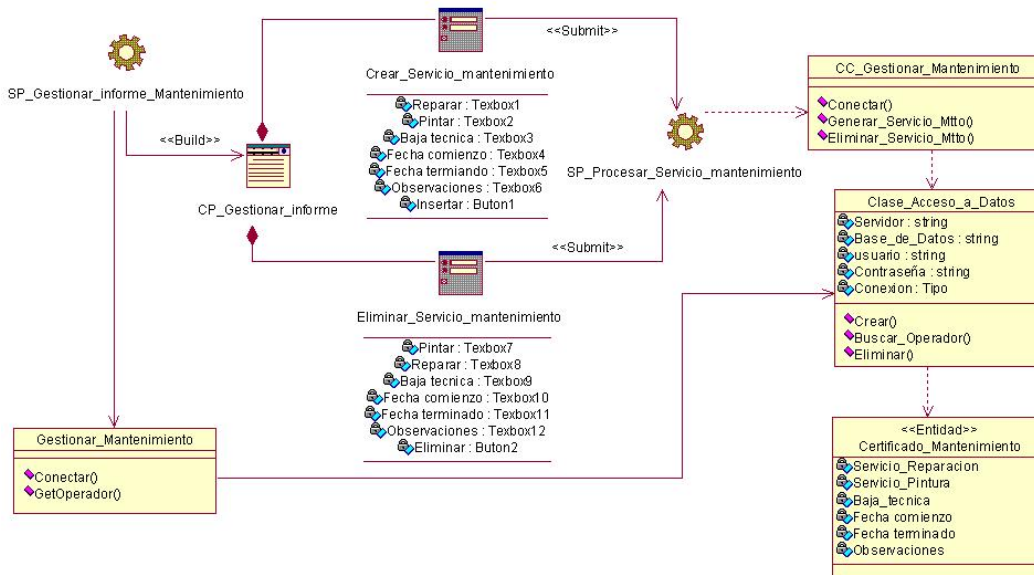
SP_Gestionar_informe_Mantenimiento

<<Build>>

CP_Gestionar_informe

Crear_Servicio_mantenimiento

Reparar : Texbox1
Pintar : Texbox2
Baja tecnica : Texbox3
Fecha comienzo : Texbox4
Fecha termiando : Texbox5
Observaciones : Texbox6
Insertar : Buton1

<<Submit>>

SP_Procesar_Servicio_mantenimiento

<<Submit>>

Eliminar_Servicio_mantenimiento

Pintar : Texbox7
Reparar : Texbox8
Baja tecnica : Texbox9
Fecha comienzo : Texbox10
Fecha terminado : Texbox11
Observaciones : Texbox12
Eliminar : Buton2

CC_Gestionar_Mantenimiento

Conectar()
Generar_Servicio_Mtto()
Eliminar_Servicio_Mtto()

Clase_Acceso_a_Datos

Servidor : string
Base_de_Datos : string
usuario : string
Contraseña : string
Conexion : Tipo

Crear()
Buscar_Operador()
Eliminar()

Gestionar_Mantenimiento

Conectar()
GetOperador()

<<Entidad>>
Certificado_Mantenimiento

Servicio_Reparacion
Servicio_Pintura
Baja_tecnica
Fecha comienzo
Fecha terminado
Observaciones